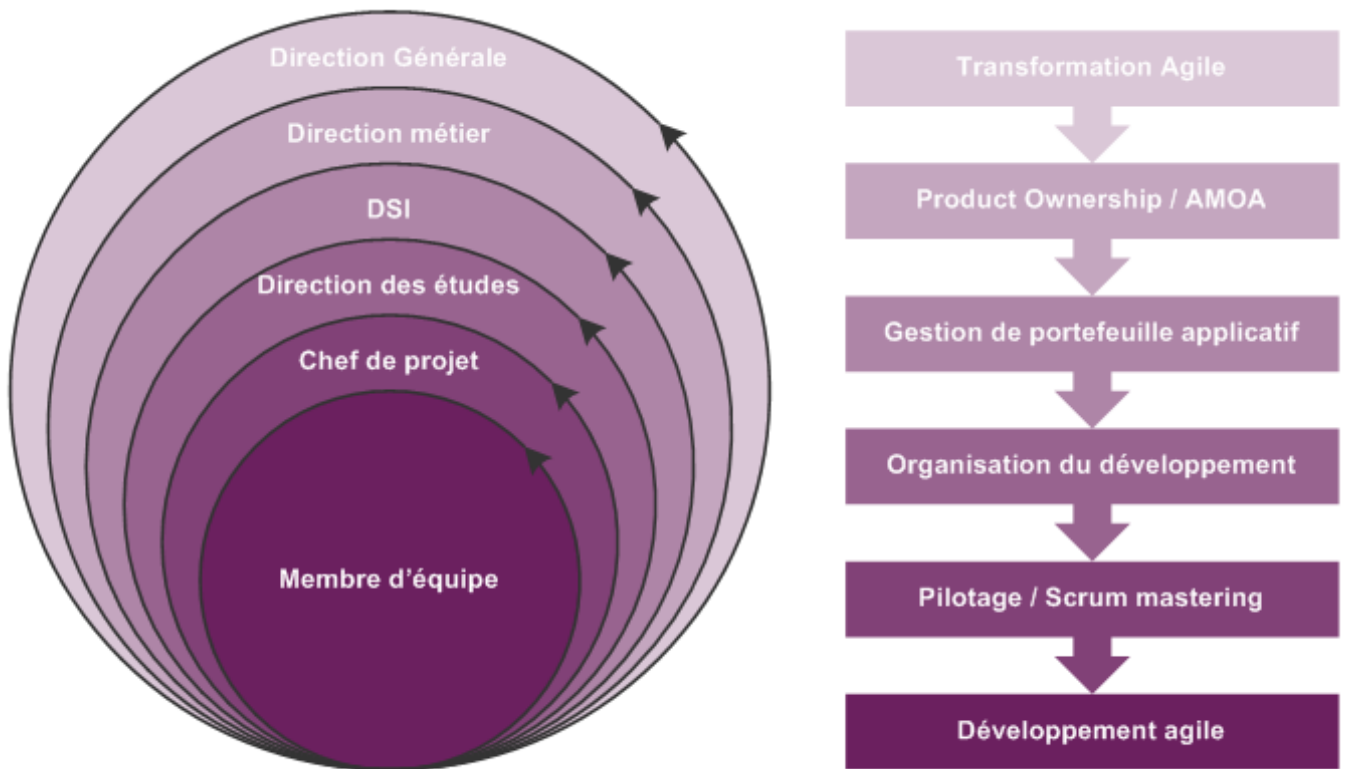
Direction Générale

Direction métier

DSI

Direction des études

Chef de projet

Membre d'équipe

Transformation Agile

Product Ownership / AMOA

Gestion de portefeuille applicatif

Organisation du développement

Pilotage / Scrum mastering

Développement agile